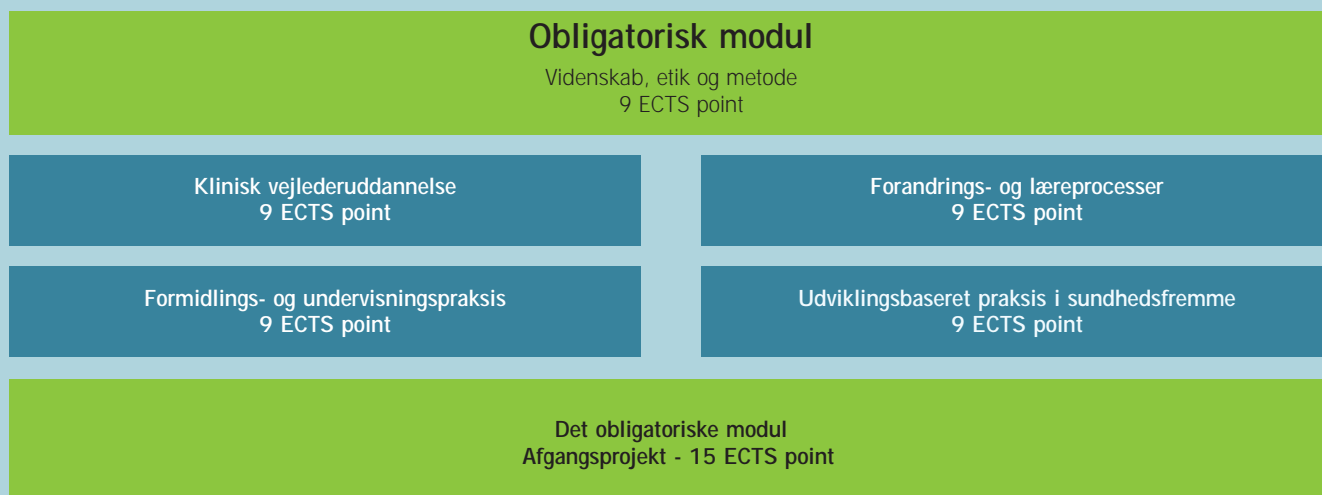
Obligatorisk modul

Videnskab, etik og metode
9 ECTS point

Klinisk vejlederuddannelse
9 ECTS point

Forandrings- og læreprocesser
9 ECTS point

Formidlings- og undervisningspraksis
9 ECTS point

Udviklingsbaseret praksis i sundhedsfremme
9 ECTS point

Det obligatoriske modul
Afgangsprojekt - 15 ECTS point